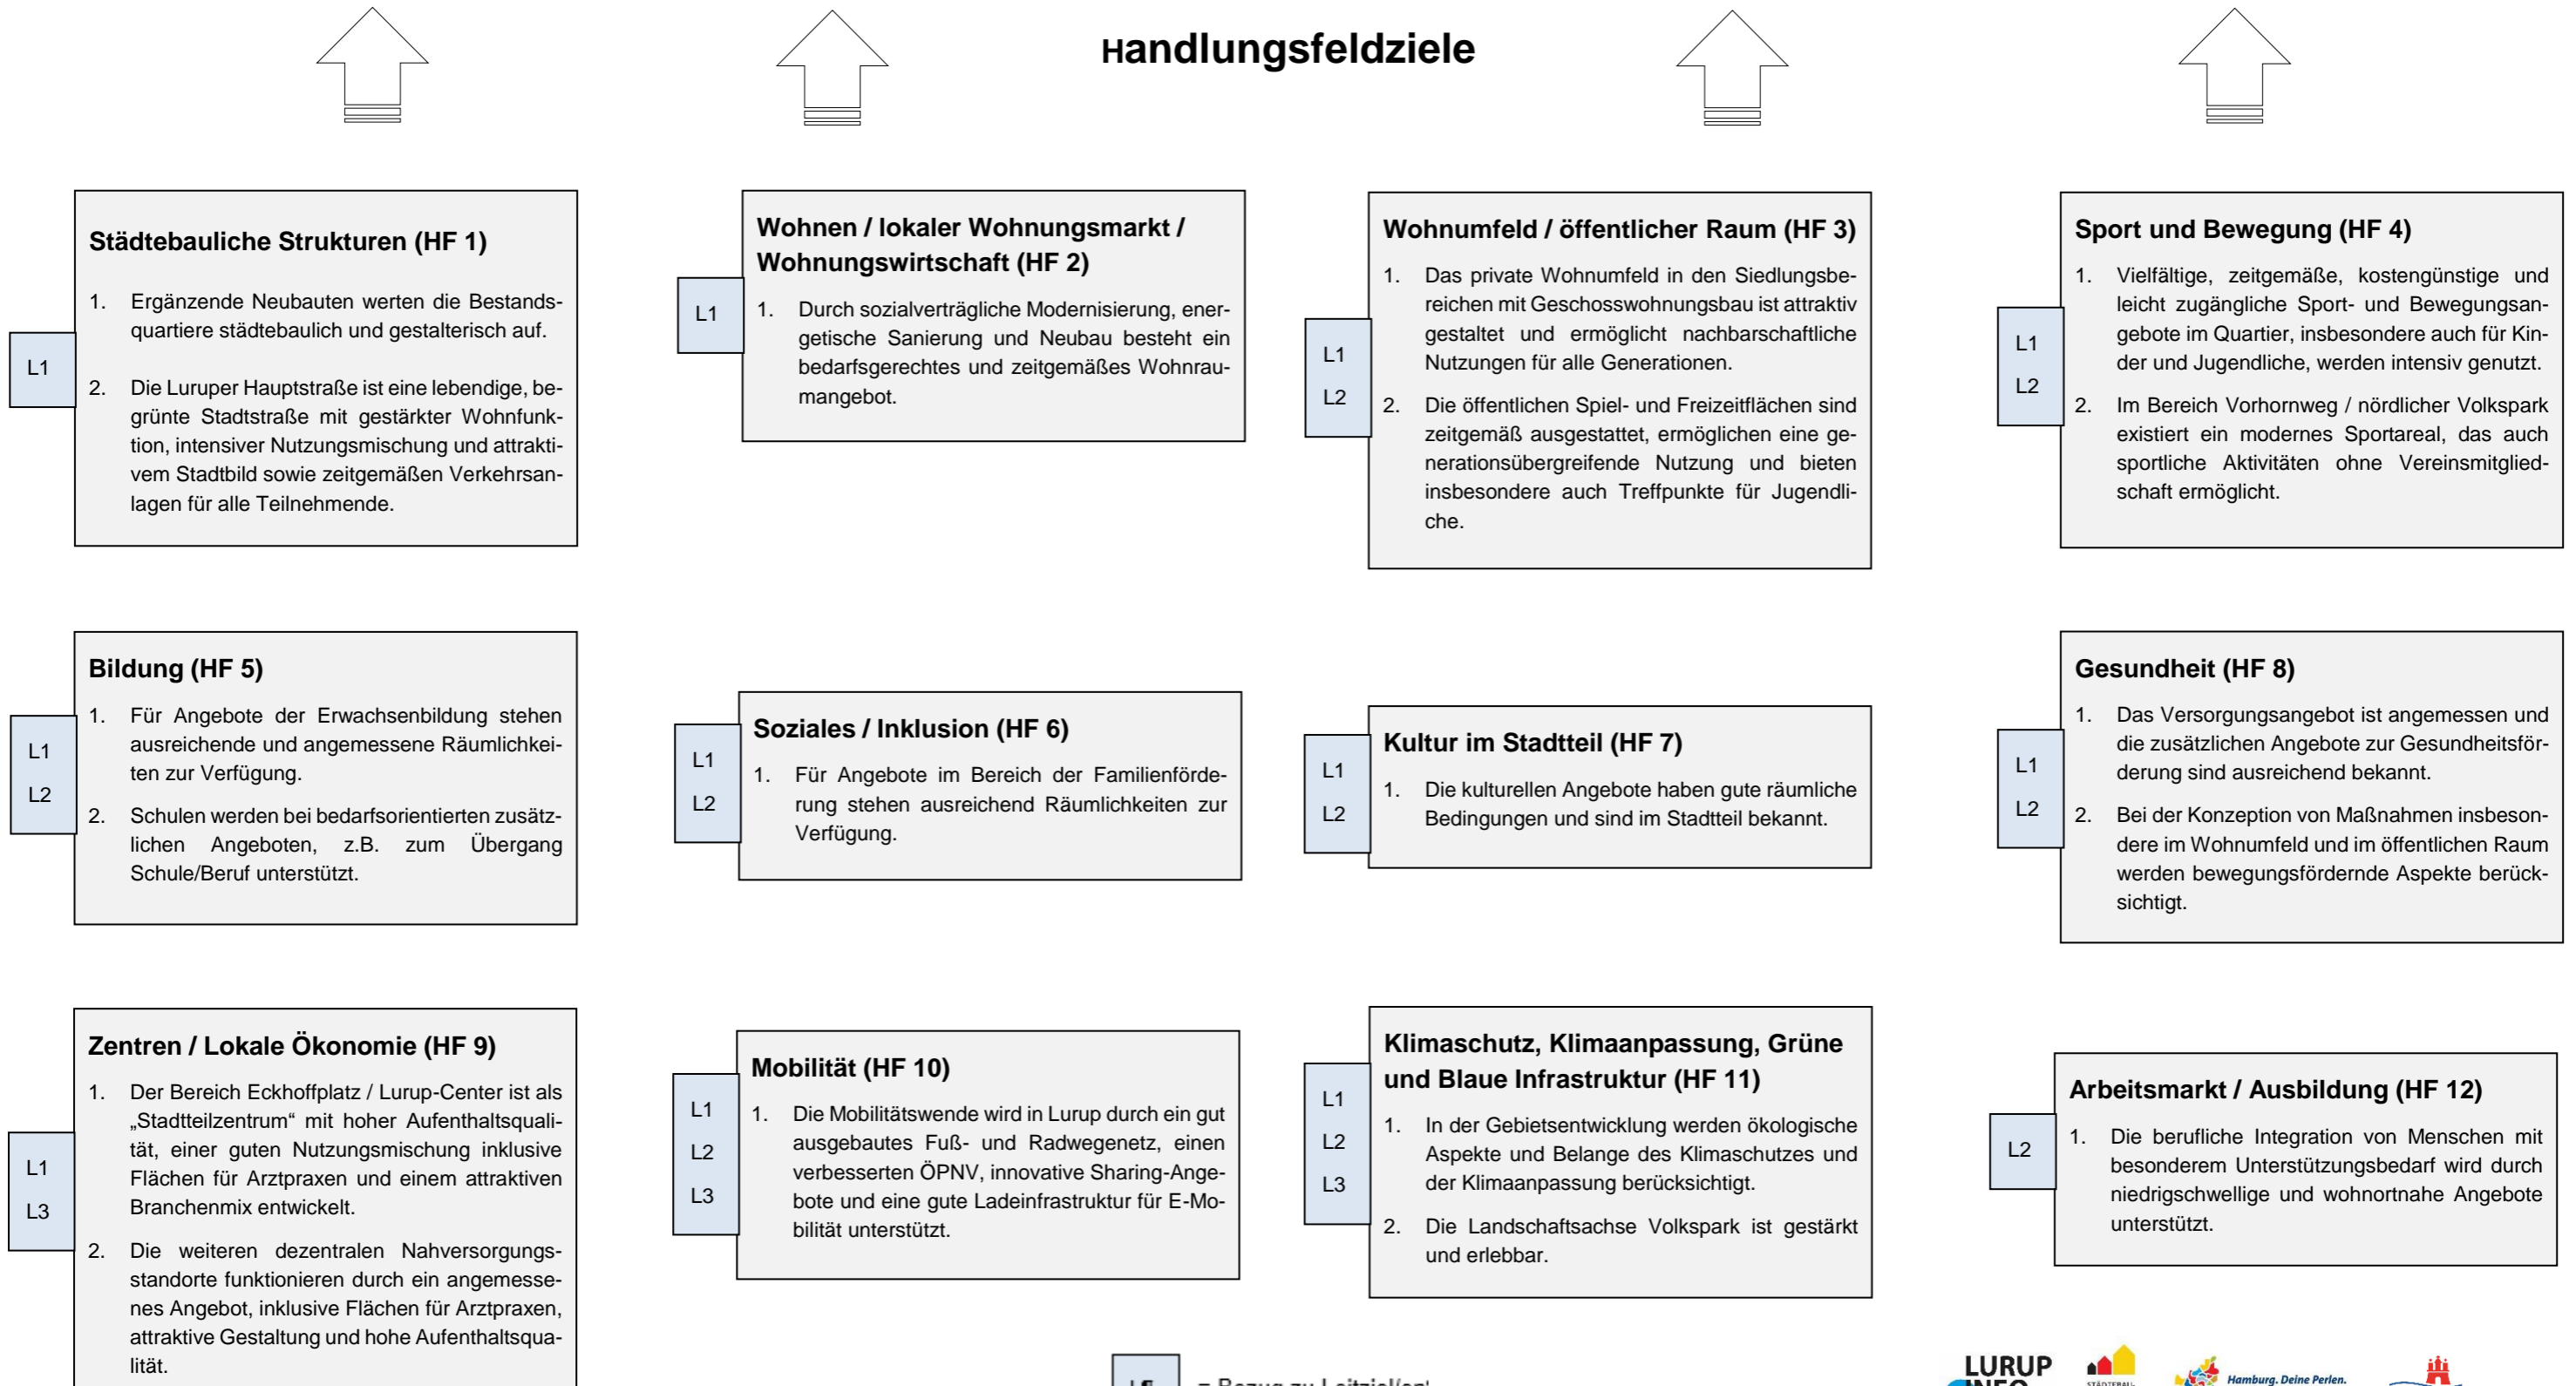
Handlungsfeldziele

Städtebauliche Strukturen (HF 1)

L1

1. Ergänzende Neubauten werten die Bestandsquartiere städtebaulich und gestalterisch auf.

2. Die Luruper Hauptstraße ist eine lebendige, begrünte Stadtstraße mit gestärkter Wohnfunktion, intensiver Nutzungsmischung und attraktivem Stadtbild sowie zeitgemäßen Verkehrsanlagen für alle Teilnehmende.

Wohnen / lokaler Wohnungsmarkt / Wohnungswirtschaft (HF 2)

L1

1. Durch sozialverträgliche Modernisierung, energetische Sanierung und Neubau besteht ein bedarfsgerechtes und zeitgemäßes Wohnraumangebot.

Wohnumfeld / öffentlicher Raum (HF 3)

L1
L2

1. Das private Wohnumfeld in den Siedlungsbereichen mit Geschosswohnungsbau ist attraktiv gestaltet und ermöglicht nachbarschaftliche Nutzungen für alle Generationen.

2. Die öffentlichen Spiel- und Freizeitflächen sind zeitgemäß ausgestattet, ermöglichen eine generationsübergreifende Nutzung und bieten insbesondere auch Treffpunkte für Jugendliche.

Sport und Bewegung (HF 4)

L1
L2

1. Vielfältige, zeitgemäße, kostengünstige und leicht zugängliche Sport- und Bewegungsangebote im Quartier, insbesondere auch für Kinder und Jugendliche, werden intensiv genutzt.

2. Im Bereich Vorhornweg / nördlicher Volkspark existiert ein modernes Sportareal, das auch sportliche Aktivitäten ohne Vereinsmitgliedschaft ermöglicht.

Bildung (HF 5)

L1
L2

1. Für Angebote der Erwachsenenbildung stehen ausreichende und angemessene Räumlichkeiten zur Verfügung.

2. Schulen werden bei bedarfsorientierten zusätzlichen Angeboten, z.B. zum Übergang Schule/Beruf unterstützt.

Soziales / Inklusion (HF 6)

L1
L2

1. Für Angebote im Bereich der Familienförderung stehen ausreichend Räumlichkeiten zur Verfügung.

Kultur im Stadtteil (HF 7)

L1
L2

1. Die kulturellen Angebote haben gute räumliche Bedingungen und sind im Stadtteil bekannt.

Gesundheit (HF 8)

L1
L2

1. Das Versorgungsangebot ist angemessen und die zusätzlichen Angebote zur Gesundheitsförderung sind ausreichend bekannt.

2. Bei der Konzeption von Maßnahmen insbesondere im Wohnumfeld und im öffentlichen Raum werden bewegungsfördernde Aspekte berücksichtigt.

Zentren / Lokale Ökonomie (HF 9)

L1
L3

1. Der Bereich Eckhoffplatz / Lurup-Center ist als „Stadtteilzentrum“ mit hoher Aufenthaltsqualität, einer guten Nutzungsmischung inklusive Flächen für Arztpraxen und einem attraktiven Branchenmix entwickelt.

2. Die weiteren dezentralen Nahversorgungsstandorte funktionieren durch ein angemessenes Angebot, inklusive Flächen für Arztpraxen, attraktive Gestaltung und hohe Aufenthaltsqualität.

Mobilität (HF 10)

L1
L2
L3

1. Die Mobilitätswende wird in Lurup durch ein gut ausgebautes Fuß- und Radwegenetz, einen verbesserten ÖPNV, innovative Sharing-Angebote und eine gute Ladeinfrastruktur für E-Mobilität unterstützt.

Klimaschutz, Klimaanpassung, Grüne und Blaue Infrastruktur (HF 11)

L1
L2
L3

1. In der Gebietsentwicklung werden ökologische Aspekte und Belange des Klimaschutzes und der Klimaanpassung berücksichtigt.

2. Die Landschaftsachse Volkspark ist gestärkt und erlebbar.

Arbeitsmarkt / Ausbildung (HF 12)

L2

1. Die berufliche Integration von Menschen mit besonderem Unterstützungsbedarf wird durch niedrigschwellige und wohnortnahe Angebote unterstützt.

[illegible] = Bezug zu Leitziel(en) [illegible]

LURUP INFO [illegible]

Hamburg. Deine Perlen.